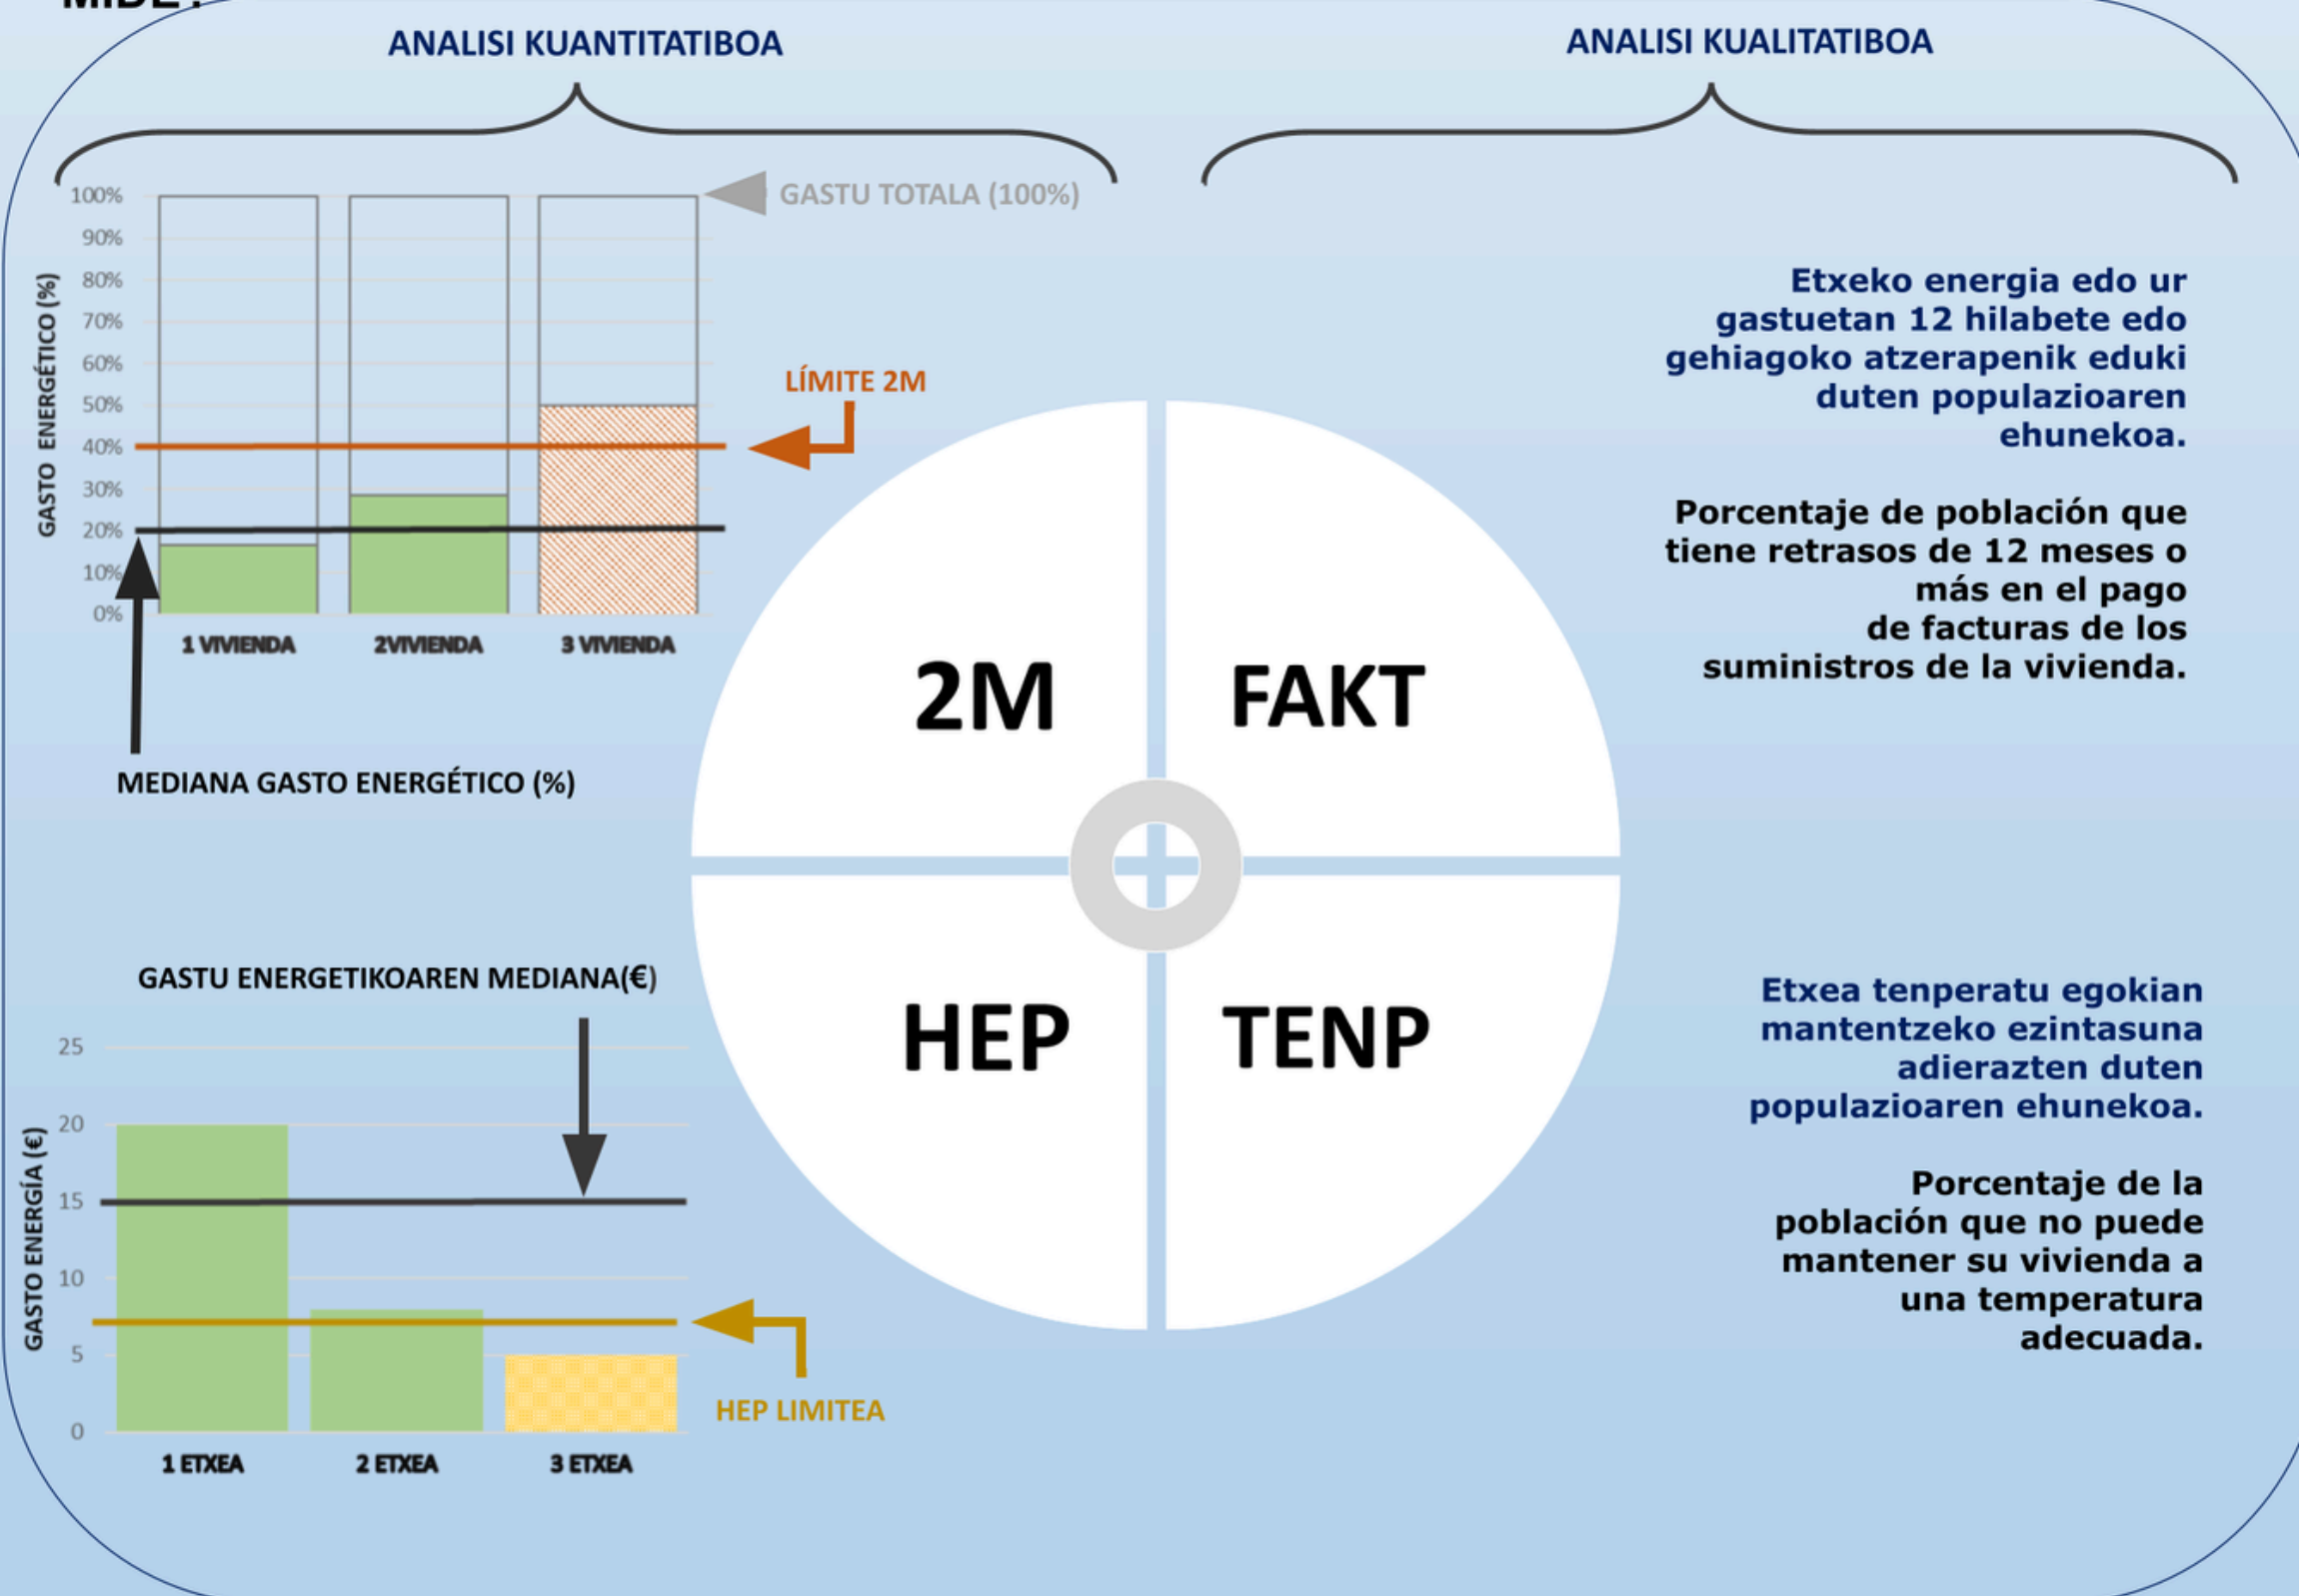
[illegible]

ANALISI KUANTITATIBOA

ANALISI KUALITATIBOA

100%
90%
80%
70%
60%
50%
40%
30%
20%
10%
0%

GASTO ENERGÉTICO (%)

GASTU TOTALA (100%)

LÍMITE 2M

1 VIVIENDA
2VIVIENDA
3 VIVIENDA

MEDIANA GASTO ENERGÉTICO (%)

Etxeko energia edo ur gastuetan 12 hilabete edo gehiagoko atzerapenik eduki duten populazioaren ehunekoa.

Porcentaje de población que tiene retrasos de 12 meses o más en el pago de facturas de los suministros de la vivienda.

2M

FAKT

HEP

TENP

GASTU ENERGETIKOAREN MEDIANA(€)

25
20
15
10
5
0

GASTO ENERGÍA (€)

HEP LIMITEA

1 ETXEA
2 ETXEA
3 ETXEA

Etxea tenperatu egokian mantentzeko ezintasuna adierazten duten populazioaren ehunekoa.

Porcentaje de la población que no puede mantener su vivienda a una temperatura adecuada.